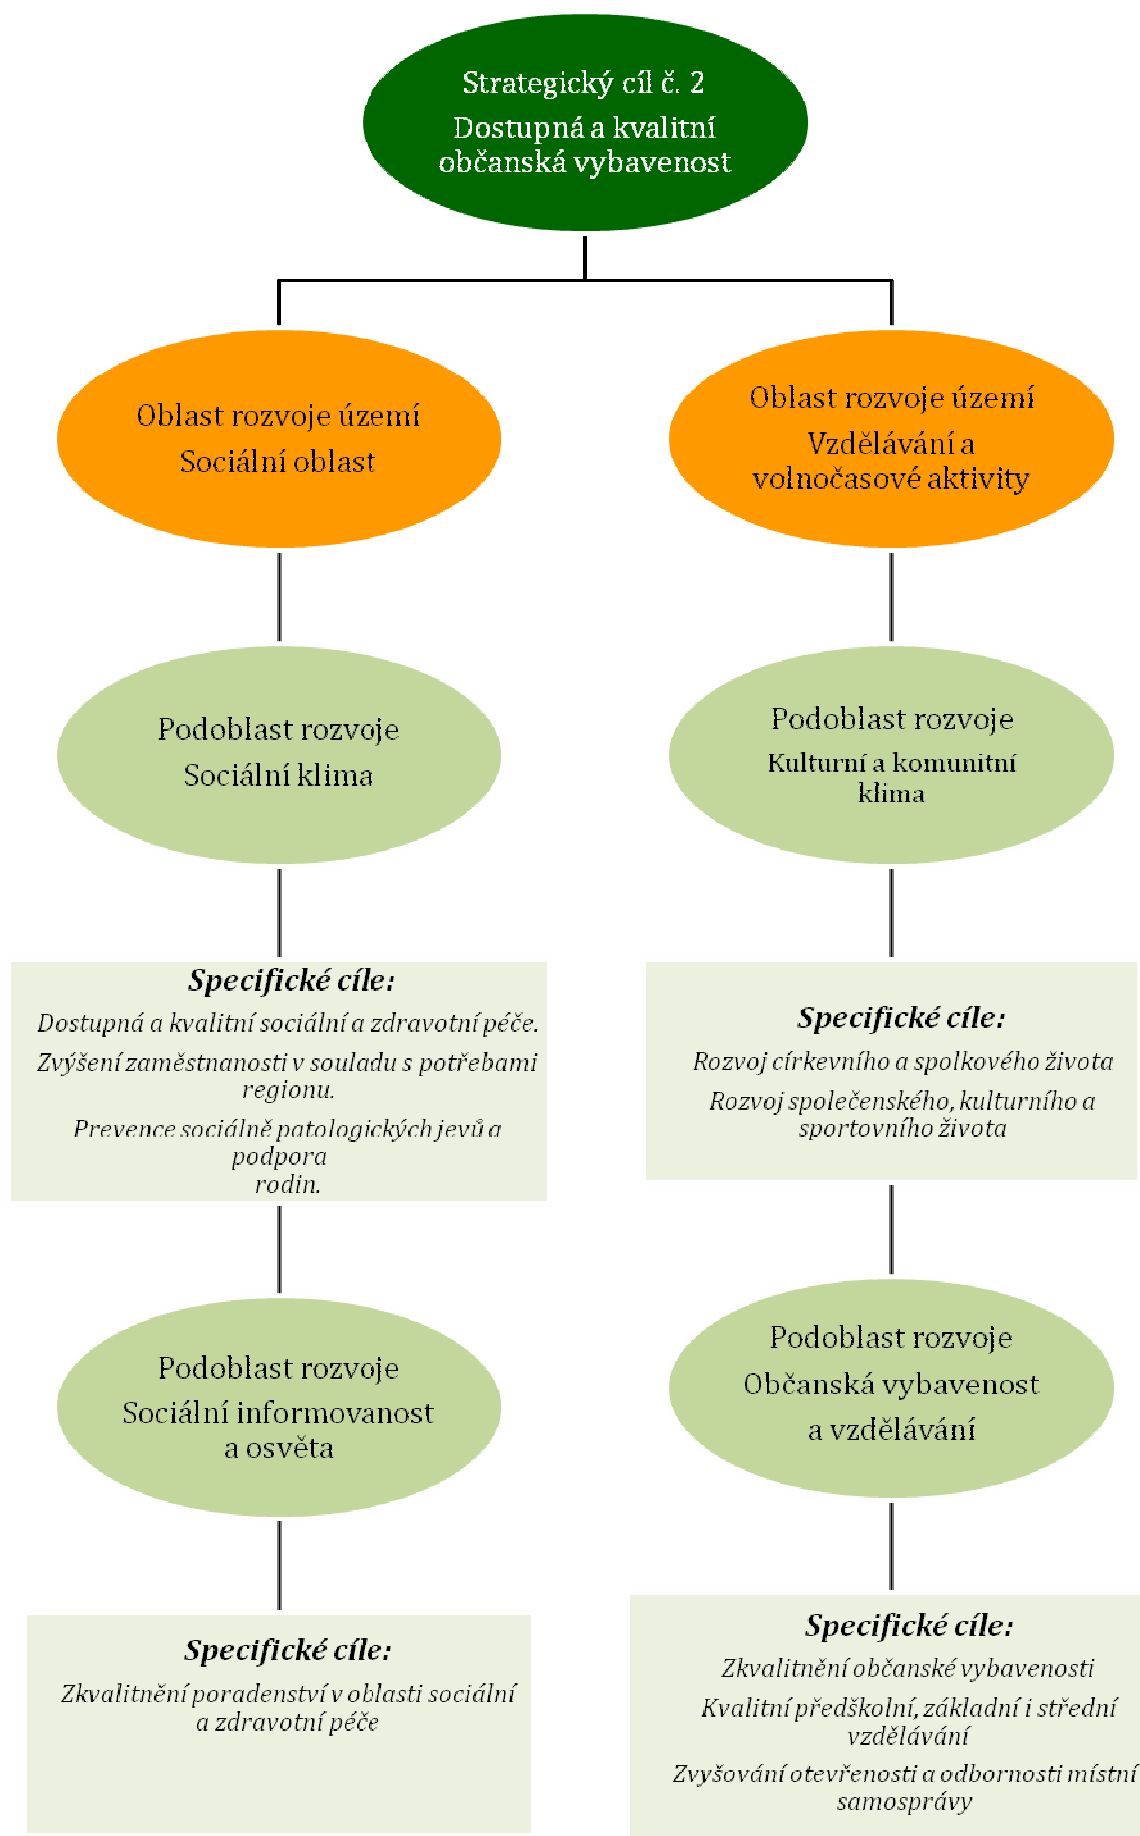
Strategický cíl č. 2
Dostupná a kvalitní občanská vybavenost

Oblast rozvoje území
Sociální oblast

Oblast rozvoje území
Vzdělávání a volnočasové aktivity

Podoblast rozvoje
Sociální klima

Podoblast rozvoje
Kulturní a komunitní klima

Specifické cíle:
Dostupná a kvalitní sociální a zdravotní péče.
Zvýšení zaměstnanosti v souladu s potřebami regionu.
Prevence sociálně patologických jevů a podpora rodin.

Specifické cíle:
Rozvoj církevního a spolkového života
Rozvoj společenského, kulturního a sportovního života

Podoblast rozvoje
Sociální informovanost a osvěta

Podoblast rozvoje
Občanská vybavenost a vzdělávání

Specifické cíle:
Zkvalitnění poradenství v oblasti sociální a zdravotní péče

Specifické cíle:
Zkvalitnění občanské vybavenosti
Kvalitní předškolní, základní i střední vzdělávání
Zvyšování otevřenosti a odbornosti místní samosprávy